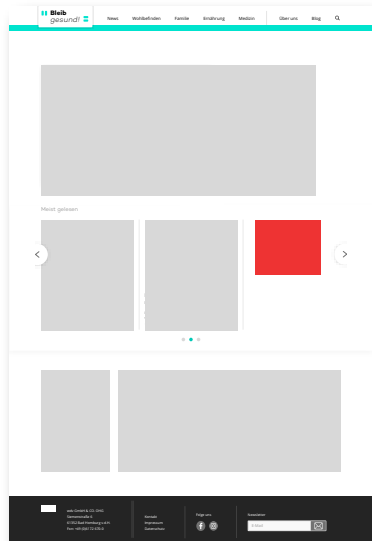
Bleib gesund!

News Wohlbefinden Familie Ernährung Medizin Über uns Blog

Meist gelesen

axdo GmbH & CO. OHG
Sternenstraße 6
61352 Bad Homburg v.d.H.
Fon: +49 (0)6172 670-0

Kontakt
Impressum
Datenschutz

Folge uns

Newsletter

E-Mail